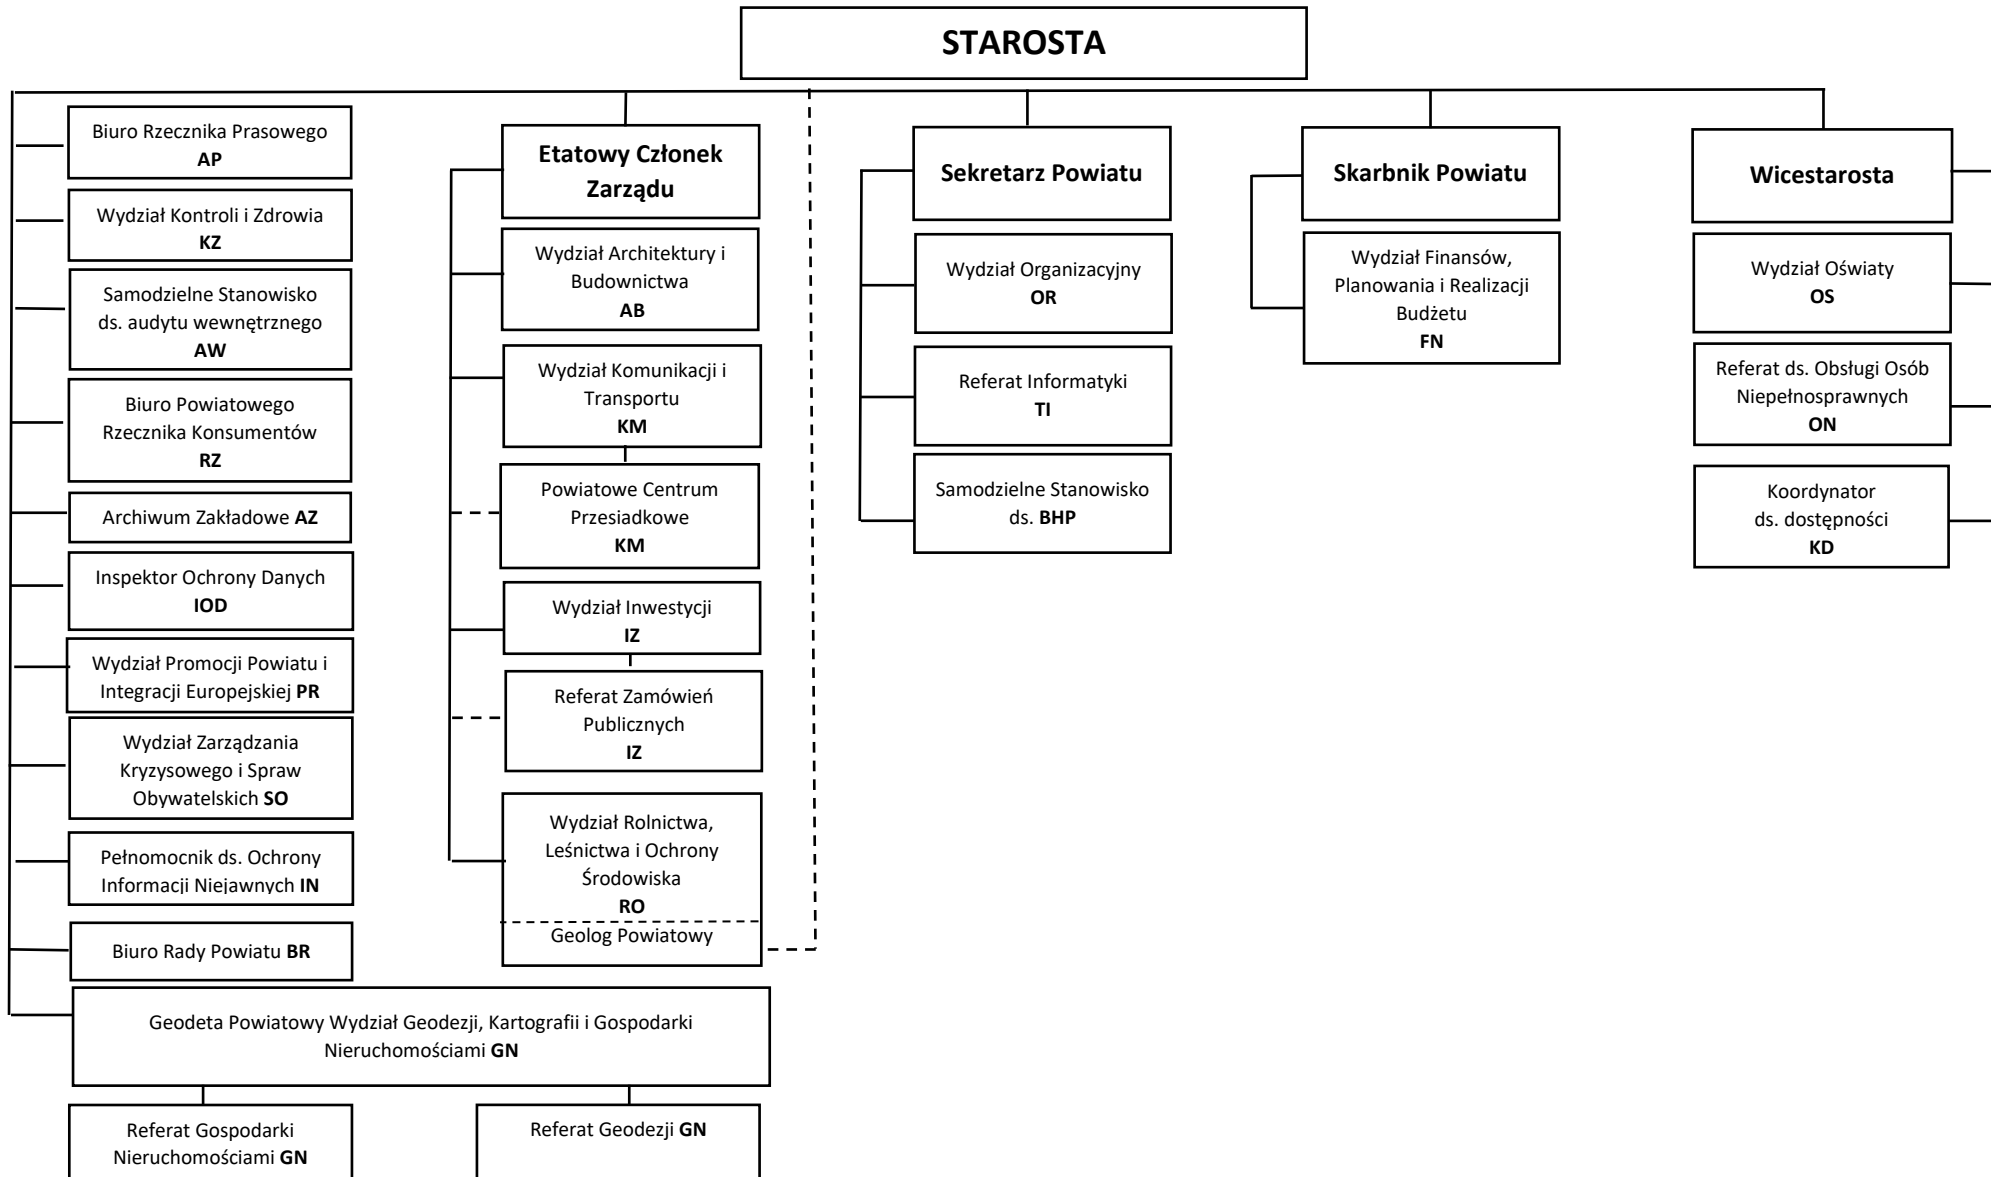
STAROSTA

Biuro Rzecznika Prasowego AP

Wydział Kontroli i Zdrowia KZ

Samodzielne Stanowisko ds. audytu wewnętrznego AW

Biuro Powiatowego Rzecznika Konsumentów RZ

Archiwum Zakładowe AZ

Inspektor Ochrony Danych IOD

Wydział Promocji Powiatu i Integracji Europejskiej PR

Wydział Zarządzania Kryzysowego i Spraw Obywatelskich SO

Pełnomocnik ds. Ochrony Informacji Niejawnych IN

Biuro Rady Powiatu BR

Geodeta Powiatowy Wydział Geodezji, Kartografii i Gospodarki Nieruchomościami GN

Referat Gospodarki Nieruchomościami GN

Referat Geodezji GN

Etatowy Członek Zarządu

Wydział Architektury i Budownictwa AB

Wydział Komunikacji i Transportu KM

Powiatowe Centrum Przesiadkowe KM

Wydział Inwestycji IZ

Referat Zamówień Publicznych IZ

Wydział Rolnictwa, Leśnictwa i Ochrony Środowiska RO

Geolog Powiatowy

Sekretarz Powiatu

Wydział Organizacyjny OR

Referat Informatyki TI

Samodzielne Stanowisko ds. BHP

Skarbnik Powiatu

Wydział Finansów, Planowania i Realizacji Budżetu FN

Wicestarosta

Wydział Oświaty OS

Referat ds. Obsługi Osób Niepełnosprawnych ON

Koordynator ds. dostępności KD